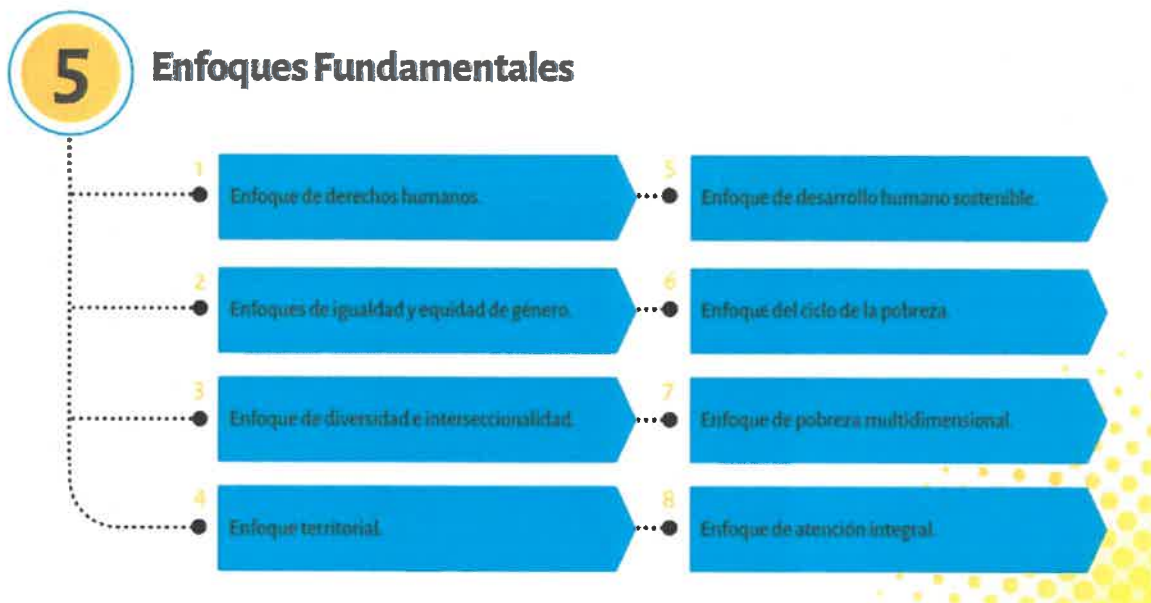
5 Enfoques Fundamentales

1 Enfoque de derechos humanos.

2 Enfoques de igualdad y equidad de género.

3 Enfoque de diversidad e interseccionalidad.

4 Enfoque territorial.

5 Enfoque de desarrollo humano sostenible.

6 Enfoque del ciclo de la pobreza.

7 Enfoque de pobreza multidimensional.

8 Enfoque de atención integral.